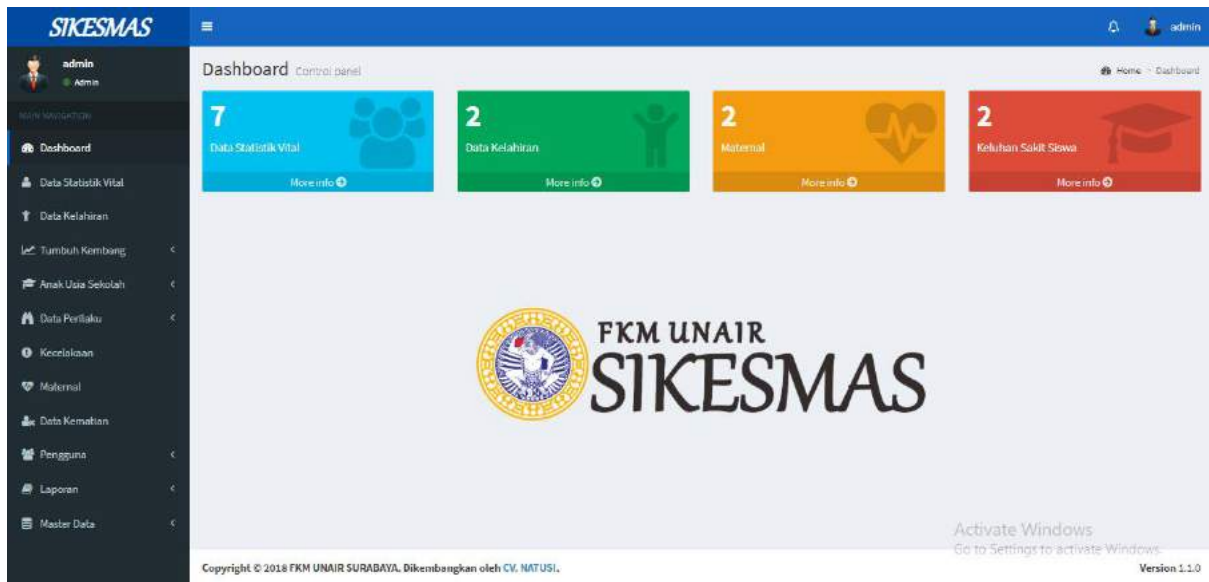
SIKESMAS

admin

admin
Admin

MAIN NAVIGATION

Dashboard

Data Statistik Vital

Data Kelahiran

Tumbuh Kembang

Anak Usia Sekolah

Data Perilaku

Kecelakaan

Maternal

Data Kematian

Pengguna

Laporan

Master Data

Dashboard Control panel

Home > Dashboard

7
Data Statistik Vital
More info

2
Data Kelahiran
More info

2
Maternal
More info

2
Keluhan Sakit Siswa
More info

FKM UNAIR
SIKESMAS

Activate Windows
Go to Settings to activate Windows.

Copyright © 2018 FKM UNAIR SURABAYA. Dikembangkan oleh CV. NATUSI.

Version 1.1.0